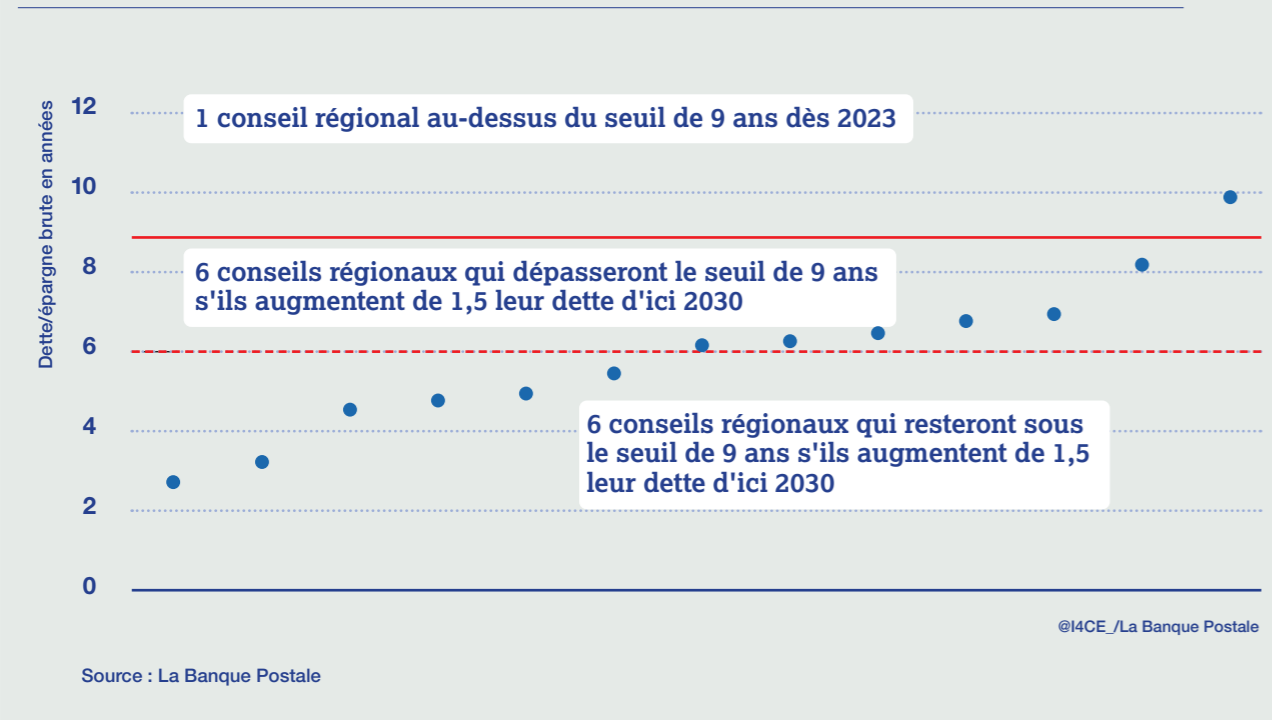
Dette/épargne brute en années

12

10

8

6

4

2

0

1 conseil régional au-dessus du seuil de 9 ans dès 2023

6 conseils régionaux qui dépasseront le seuil de 9 ans s'ils augmentent de 1,5 leur dette d'ici 2030

6 conseils régionaux qui resteront sous le seuil de 9 ans s'ils augmentent de 1,5 leur dette d'ici 2030

@I4CE_/La Banque Postale

Source : La Banque Postale